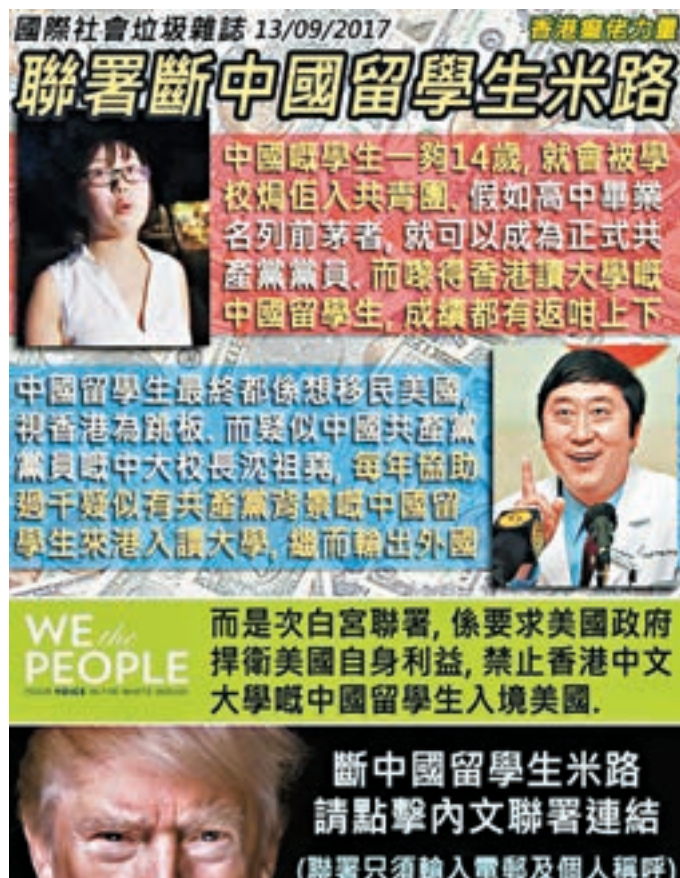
國際社會垃圾雜誌 13/09/2017

香港靈佑力量

聯署斷中國留學生米路

中國嘅學生一夠14歲，就會被學校焗佢入共青團，假如高中畢業名列前茅者，就可以成為正式共產黨黨員，而嚟得香港讀大學嘅中國留學生，成績都有返咁上下

中國留學生最終都係想移民美國，視香港為跳板，而疑似中國共產黨黨員嘅中大校長沈祖堯，每年協助過千疑似有共產黨背景嘅中國留學生來港入讀大學，繼而輸出外國

WE the PEOPLE
YOUR VOICE IN THE WHITE HOUSE

而是次白宮聯署，係要求美國政府捍衛美國自身利益，禁止香港中文大學嘅中國留學生入境美國.

斷中國留學生米路
請點擊內文聯署連結
(聯署只須輸入電郵及個人稱呼)